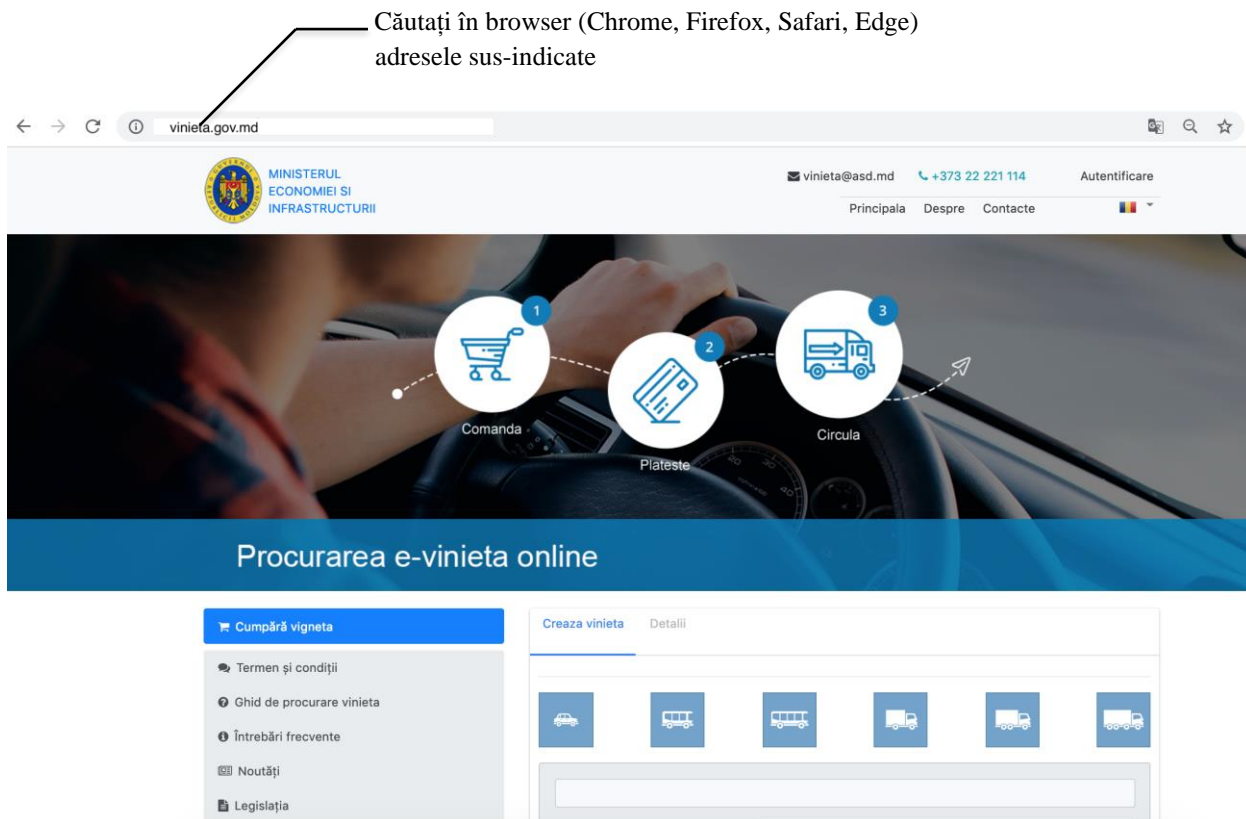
Căutați în browser (Chrome, Firefox, Safari, Edge) adresele sus-indicate

vinieta.gov.md

MINISTERUL ECONOMIEI SI INFRASTRUCTURII

vinieta@asd.md +373 22 221 114 Autentificare

Principala Despre Contacte

1
Comanda

2
Plateste

3
Circula

Procurarea e-vinieta online

Cumpără vigneta

Termen și condiții

Ghid de procurare vinieta

Întrebări frecvente

Noutăți

Legislația

Creaza vinieta Detalii